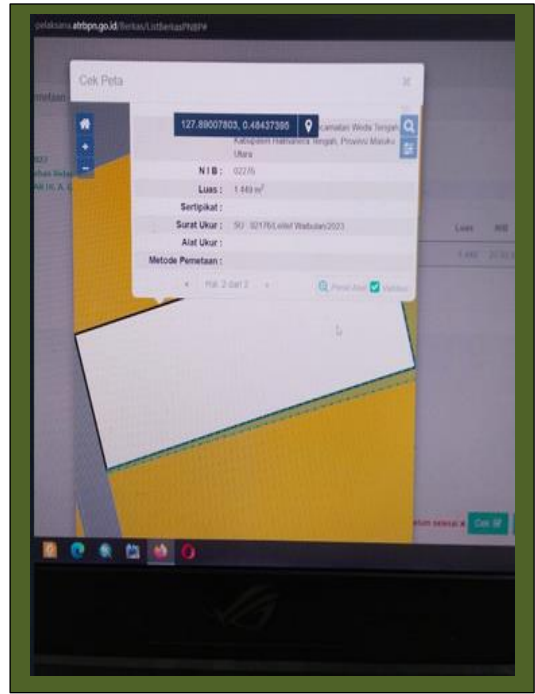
pelaksana.atrbpn.go.id/Berkas/ListBerkasPNBP4

Cek Peta

×

127.89007803, 0.48437395

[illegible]camatan Weda Tengah, Kabupaten Halmahera Tengah, Provinsi Maluku Utara

N I B : 02276

Luas : 1.449 m²

Sertipikat :

Surat Ukur : SU. 02176/Lelief Wabulan/2023

Alat Ukur :

Metode Pemetaan :

« Hal. 2 dari 2 »

Perbesar Validasi

Luas

1.449

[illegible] selesai ×

Cek SP